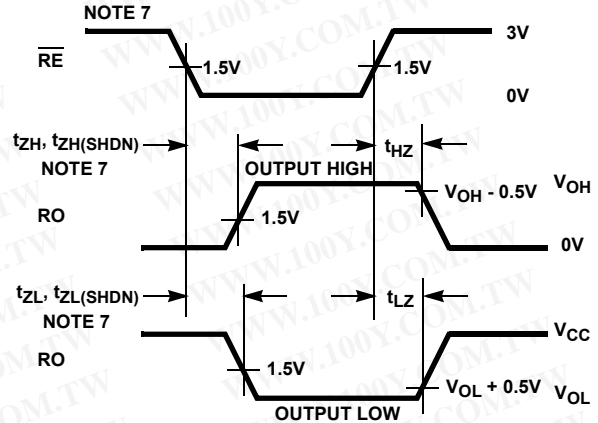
NOTE 7

$\overline{RE}$

1.5V

1.5V

3V

0V

$t_{ZH}$, $t_{ZH(SHDN)}$

NOTE 7

OUTPUT HIGH

$t_{HZ}$

$V_{OH}$ - 0.5V

$V_{OH}$

RO

1.5V

0V

$t_{ZL}$, $t_{ZL(SHDN)}$

NOTE 7

$t_{LZ}$

$V_{CC}$

RO

1.5V

$V_{OL}$ + 0.5V

$V_{OL}$

OUTPUT LOW

WWW.100Y.COM.TW